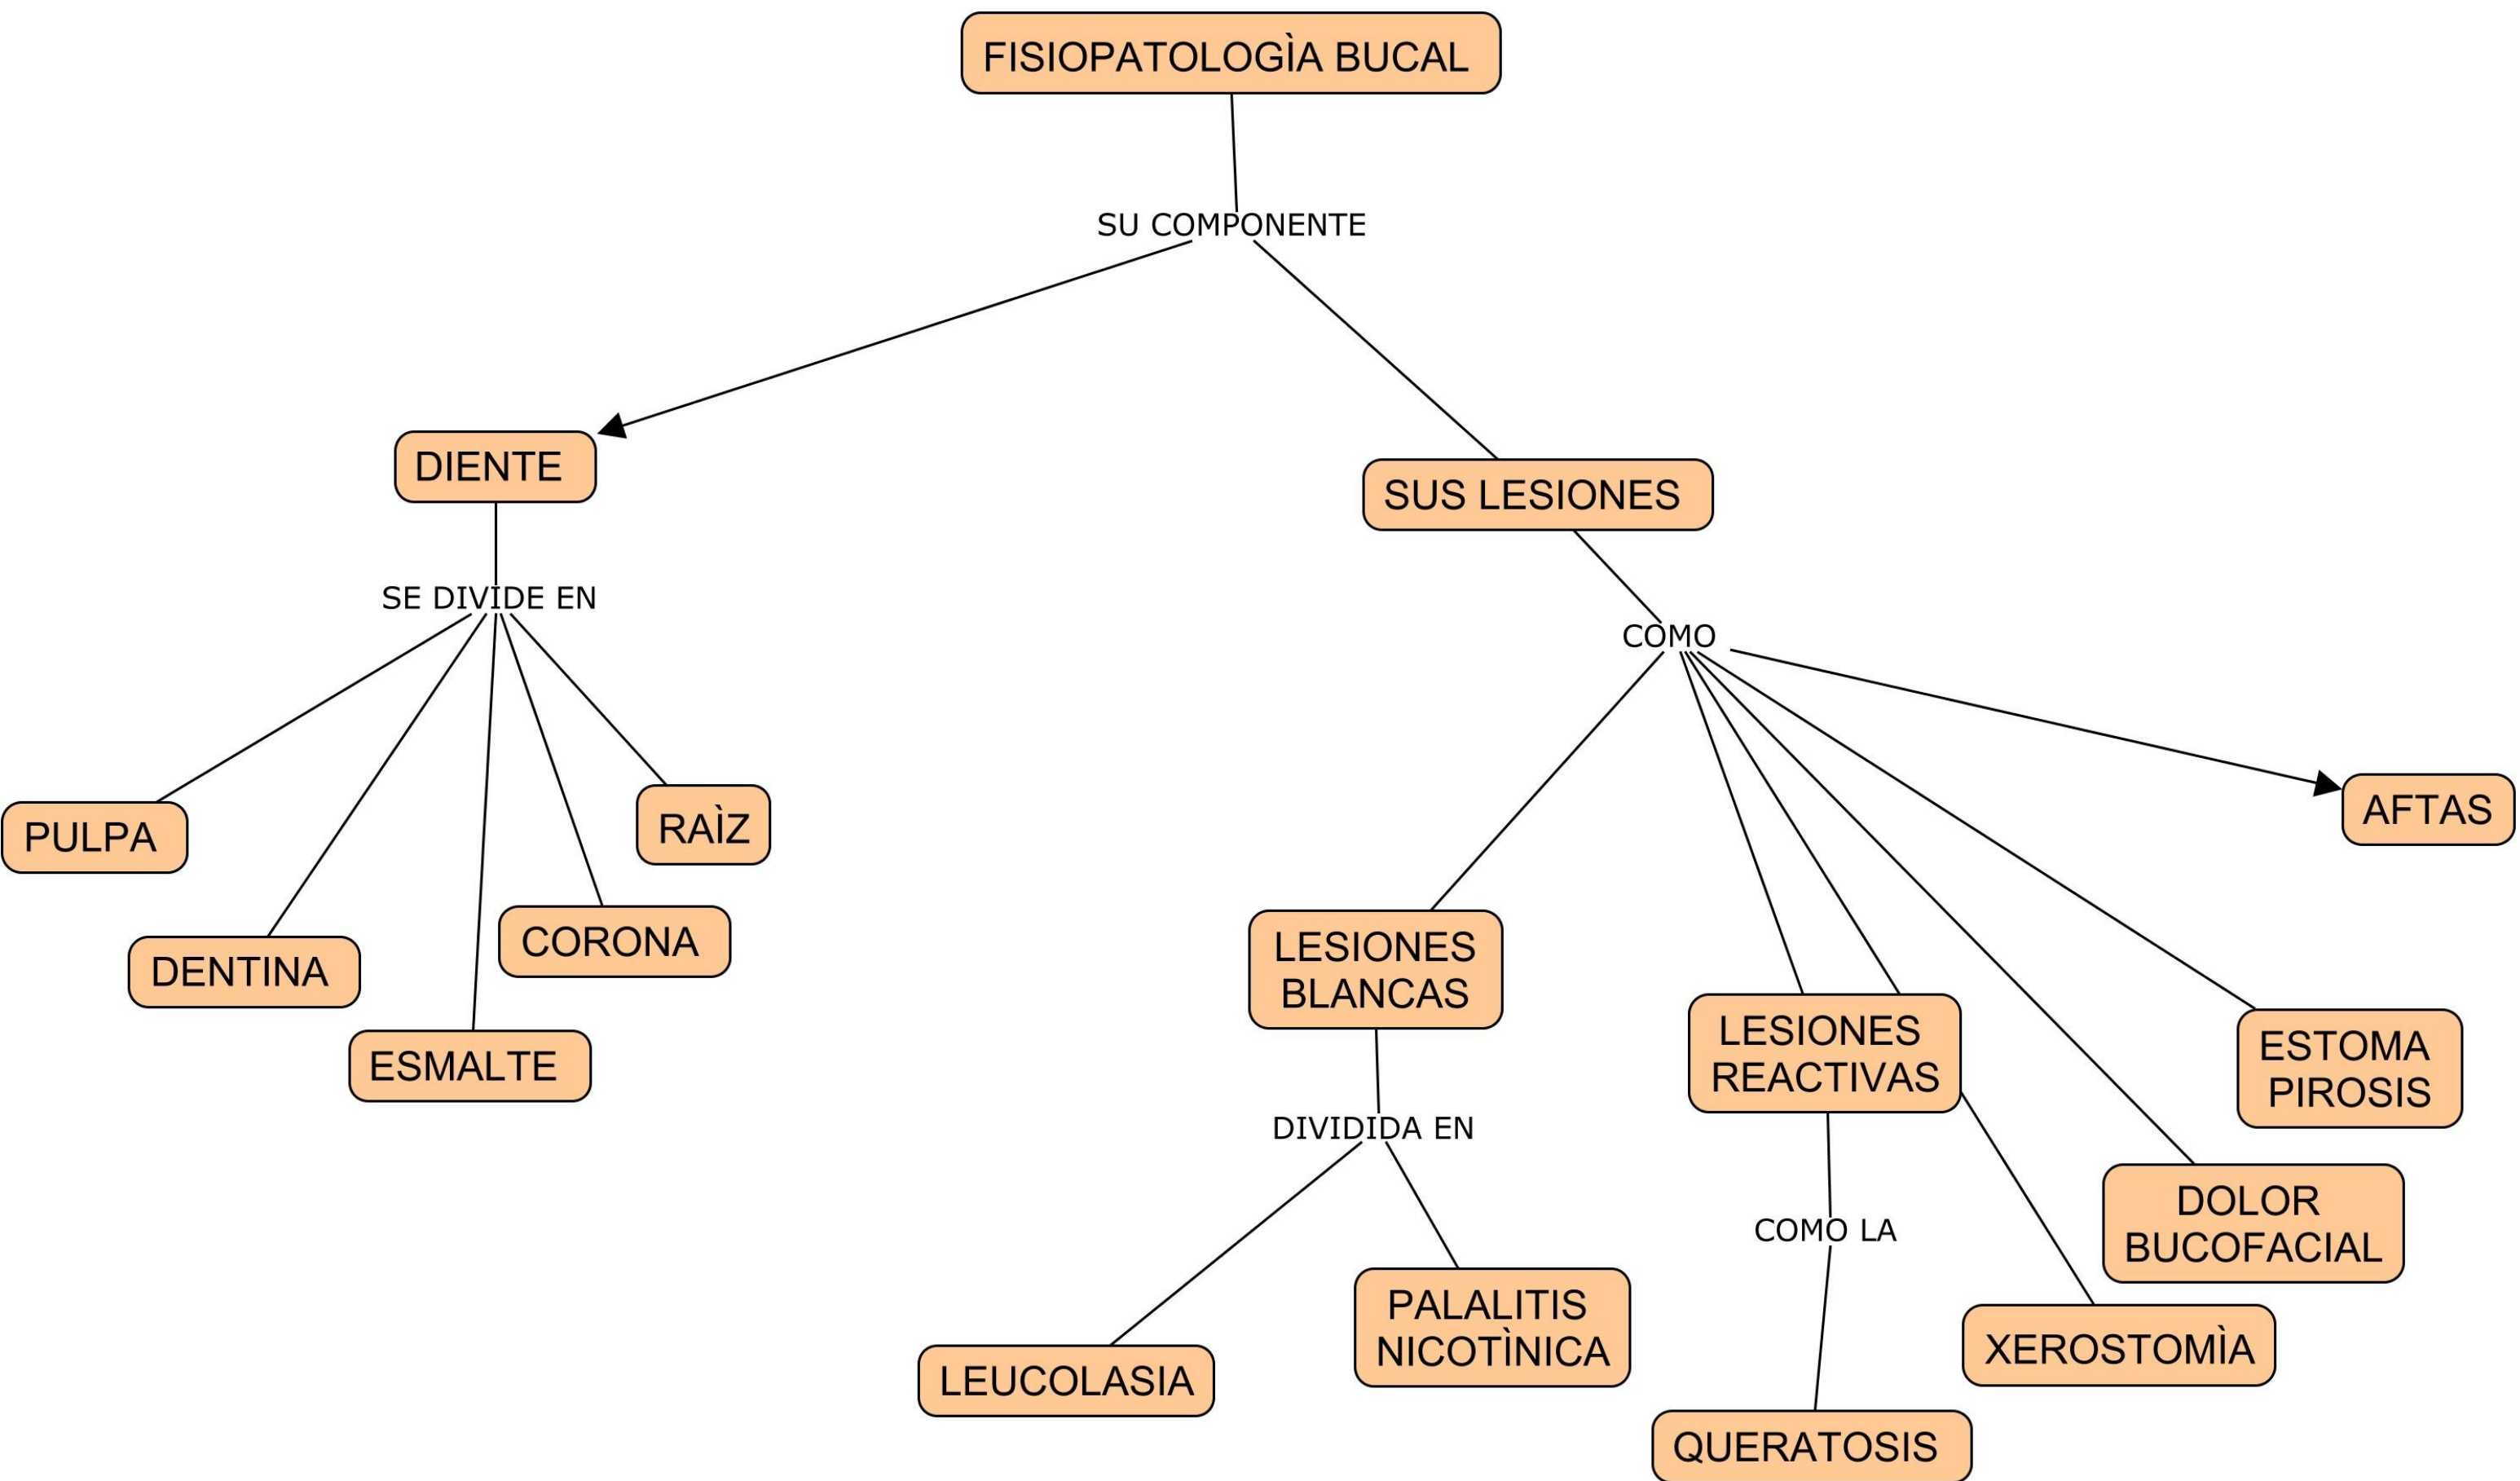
FISIOPATOLOGÌA BUCAL

SU COMPONENTE

DIENTE

SUS LESIONES

SE DIVIDE EN

PULPA

DENTINA

ESMALTE

CORONA

RAÌZ

COMO

LESIONES BLANCAS

LESIONES REACTIVAS

ESTOMA PIROSIS

AFTAS

DOLOR BUCOFACIAL

XEROSTOMÌA

DIVIDIDA EN

LEUCOLASIA

PALALITIS NICOTÌNICA

COMO LA

QUERATOSIS